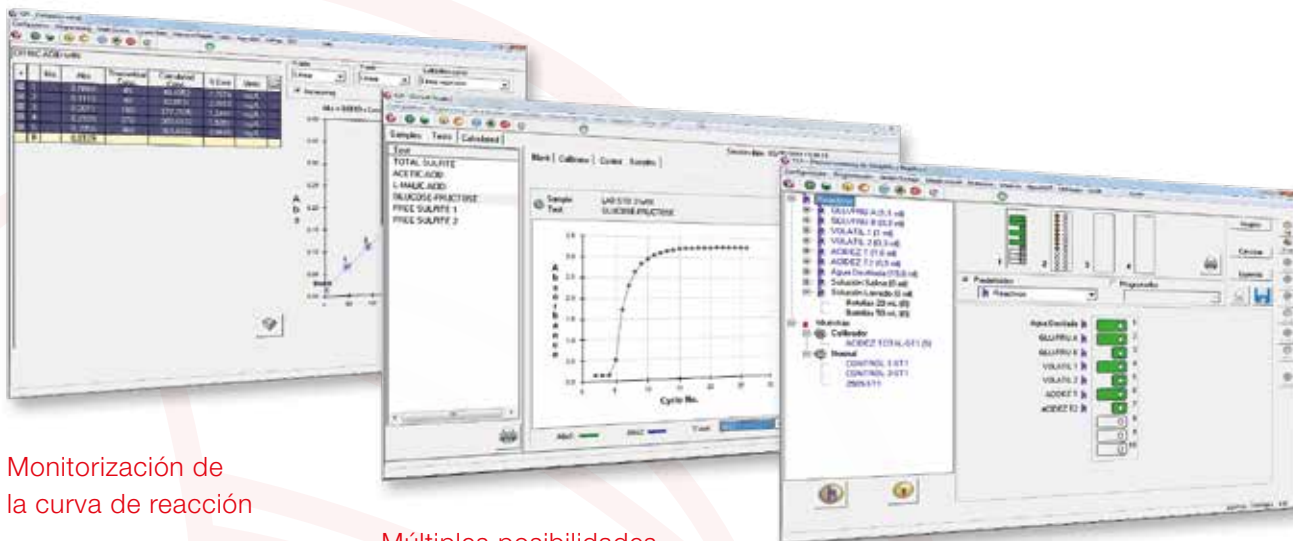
Monitorización de la curva de reacción

TOTAL SULFITE
ACETIC ACID
L-MALIC ACID
GLUCOSE-FRUCTOSE
FREE SULFITE 1
FREE SULFITE 2

Samples Tests Calculated

Blank Calibrators Control Samples

Sample
Test

GLUCOSE-FRUCTOSE

Absorbance

Cycle No.

Abs1 Abs2

GLU/FRU A (0,5 ml)
GLU/FRU B (0,5 ml)
VOLATIL 1 (1 ml)
VOLATIL 2 (0,5 ml)
ACIDEZ 1 (1,0 ml)
ACIDEZ 2 (0,5 ml)
Agua Destilada (10,0 ml)
Solución Salina (0 ml)
Solución Lavado (0 ml)
Muestras
Calibrador
Normal
CONTROL 1 ST1
CONTROL 2 ST1

Reactivos

Agua Destilada
GLU/FRU A
GLU/FRU B
VOLATIL 1
VOLATIL 2
ACIDEZ 1
ACIDEZ 2

Múltiples posibilidades